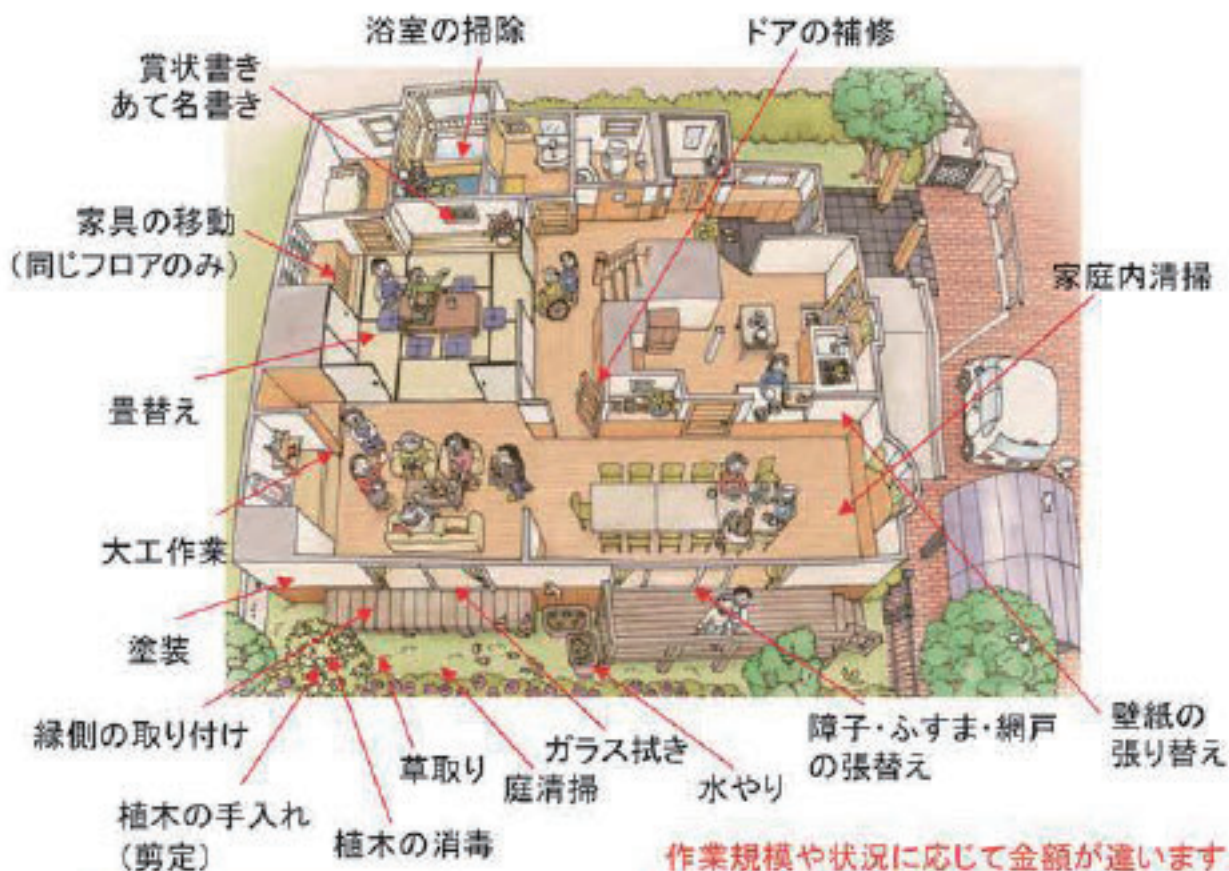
浴室の掃除

ドアの補修

賞状書き
あて名書き

家具の移動
（同じフロアのみ）

家庭内清掃

畳替え

大工作業

塗装

縁側の取り付け

草取り

ガラス拭き

庭清掃

水やり

障子・ふすま・網戸
の張替え

壁紙の
張り替え

植木の手入れ
（剪定）

植木の消毒

作業規模や状況に応じて金額が違います